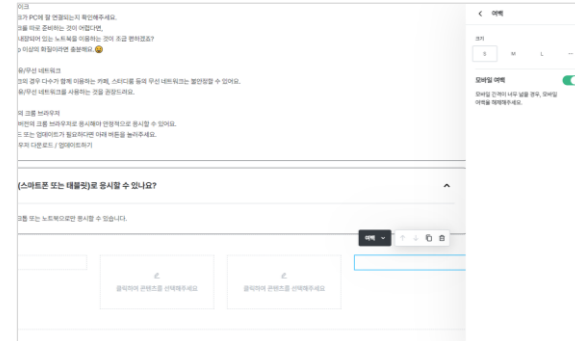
이크
크가 PC에 잘 연결되는지 확인해주세요.
크를 따로 준비하는 것이 어렵다면,
내장되어 있는 노트북을 이용하는 것이 조금 편하겠죠?
이상의 회线이라면 충분해요. 😀

유/무선 네트워크
크의 경우 다수가 함께 이용하는 카페, 스터디룸 등의 무선 네트워크는 불안정할 수 있어요.
유/무선 네트워크를 사용하는 것을 권장드려요.

의 크롬 브라우저
버전의 크롬 브라우저로 응시해야 안정적으로 응시할 수 있어요.
드 또는 업데이트가 필요하다면 아래 버튼을 눌러주세요.
우저 다운로드 / 업데이트하기

(스마트폰 또는 태블릿)로 응시할 수 있나요?

크톱 또는 노트북으로만 응시할 수 있습니다.

여백

클릭하여 콘텐츠를 선택해주세요.

클릭하여 콘텐츠를 선택해주세요.

< 여백

크기

S M L

모바일 여백

모바일 간에이 너무 넓을 경우, 모바일 여백을 해제해주세요.